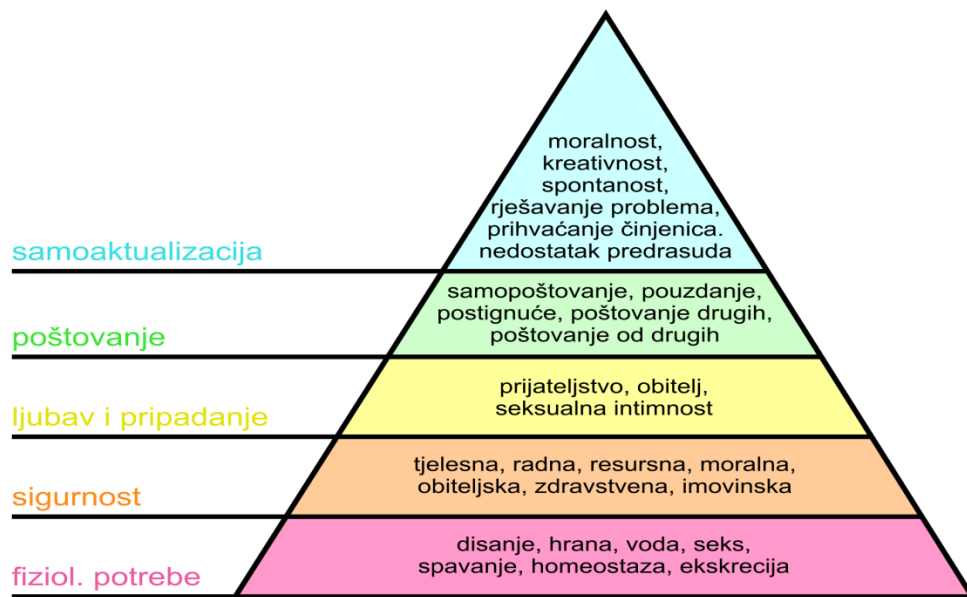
samoaktualizacija

moralnost, kreativnost, spontanost, rješavanje problema, prihvaćanje činjenica. nedostatak predrasuda

poštovanje

samopoštovanje, pouzdanje, postignuće, poštovanje drugih, poštovanje od drugih

ljubav i pripadanje

prijateljstvo, obitelj, seksualna intimnost

sigurnost

tjelesna, radna, resursna, moralna, obiteljska, zdravstvena, imovinska

fiziol. potrebe

disanje, hrana, voda, seks, spavanje, homeostaza, ekskrecija